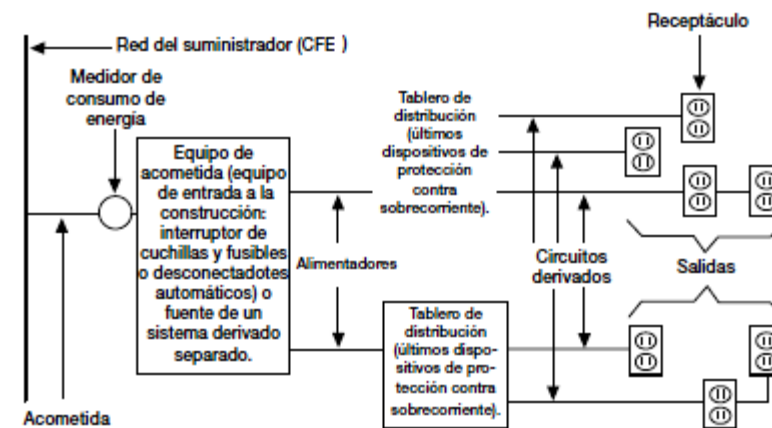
Red del suministrador (CFE )

Receptáculo

Medidor de consumo de energía

Tablero de distribución (últimos dispositivos de protección contra sobrecorriente).

Equipo de acometida (equipo de entrada a la construcción: interruptor de cuchillas y fusibles o desconectadotes automáticos) o fuente de un sistema derivado separado.

Alimentadores

Circuitos derivados

Salidas

Tablero de distribución (últimos dispositivos de protección contra sobrecorriente).

Acometida